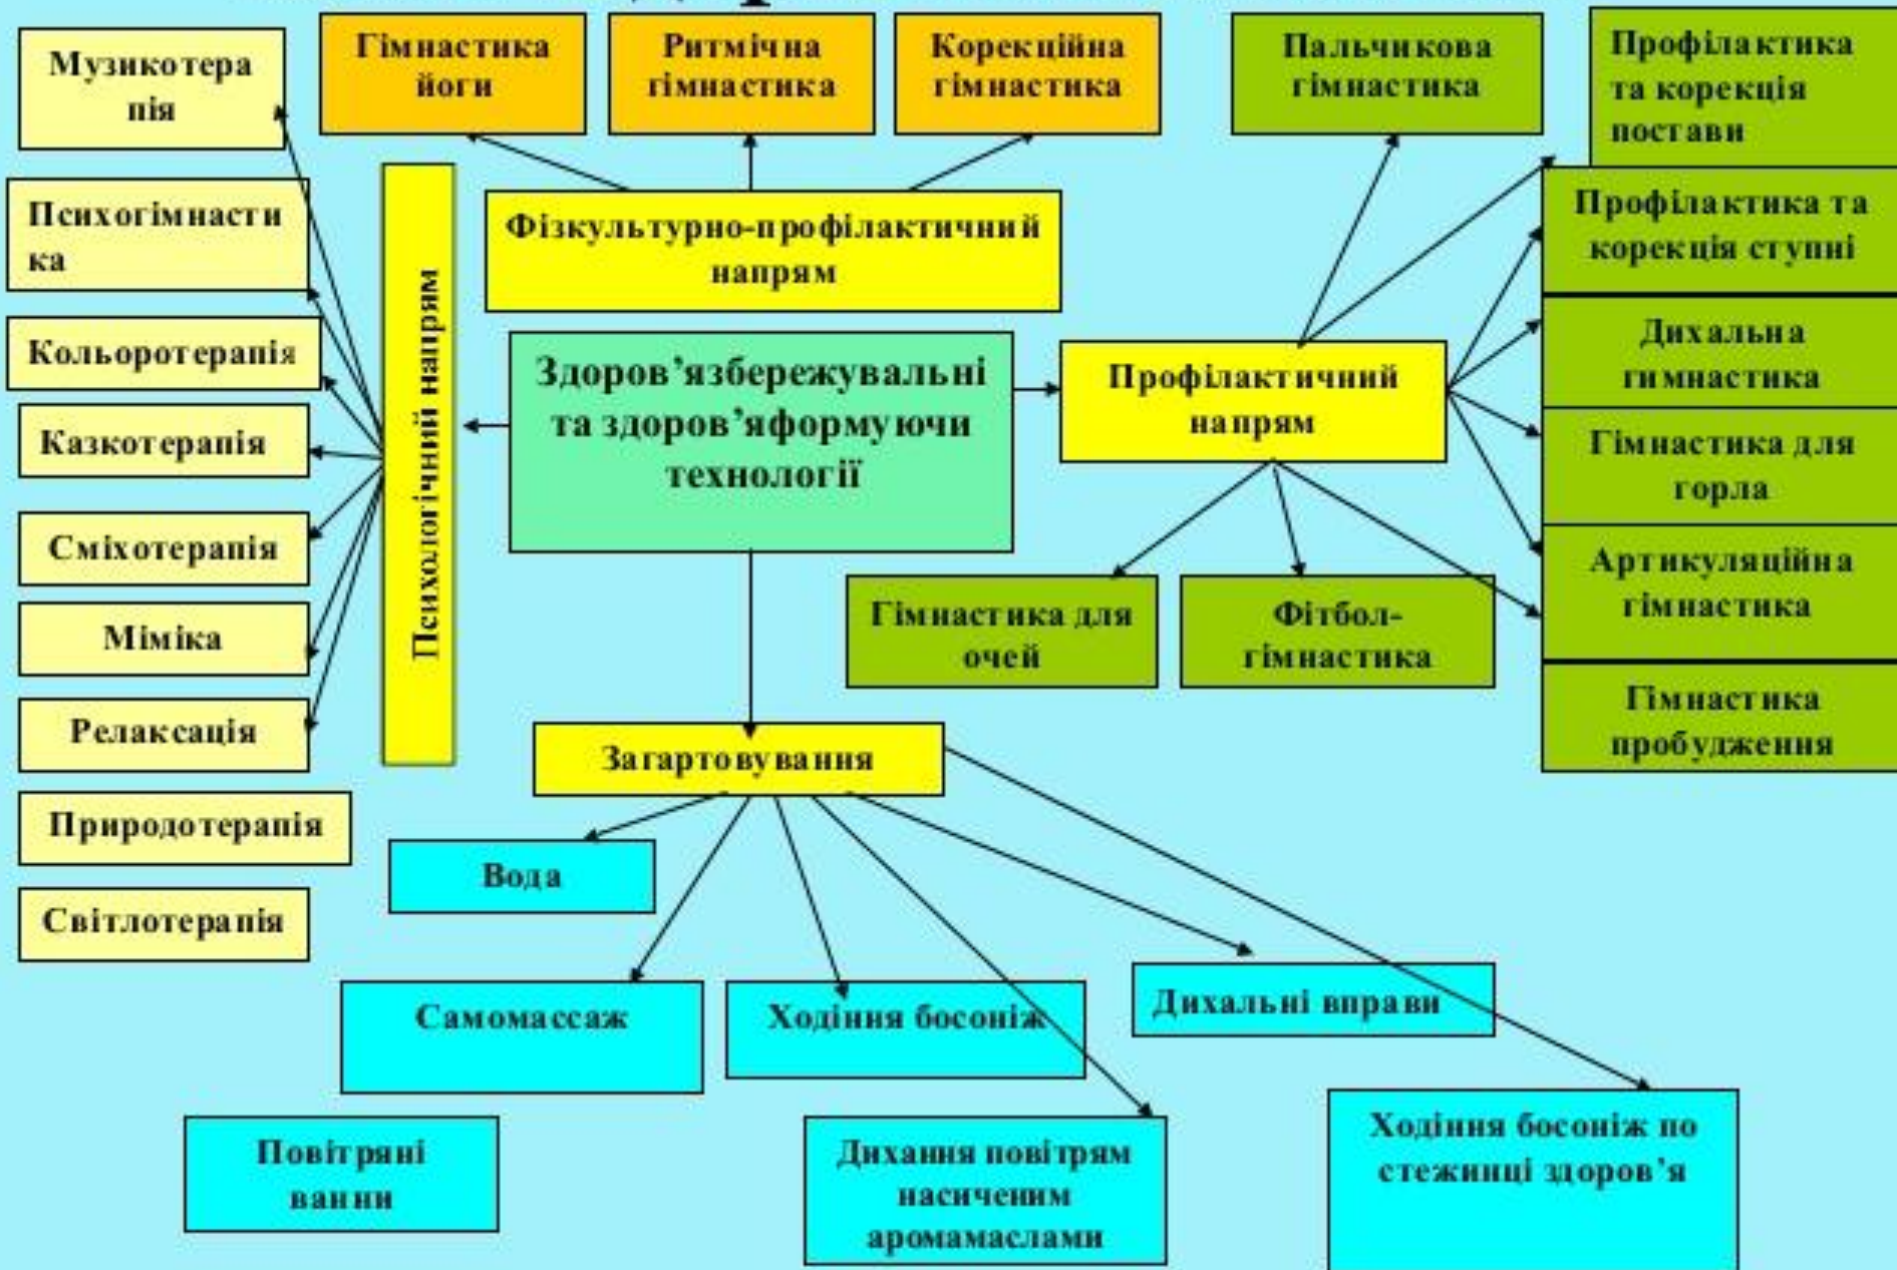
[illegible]

Музикотерапія

Психогімнастика

Кольоротерапія

Казкотерапія

Сміхотерапія

Міміка

Релаксація

Природотерапія

Світлотерапія

Психологічний напрям

Гімнастика йоги

Ритмічна гімнастика

Корекційна гімнастика

Фізкультурно-профілактичний напрям

Здоров'язбережувальні та здоров'яформуючи технології

Пальчикова гімнастика

Профілактика та корекція постави

Профілактика та корекція ступні

Дихальна гимнастика

Гімнастика для горла

Артикуляційна гімнастика

Гімнастика пробудження

Профілактичний напрям

Гімнастика для очей

Фітбол-гімнастика

Загартовування

Вода

Самомассаж

Ходіння босоніж

Дихальні вправи

Повітряні ванни

Дихання повітрям насиченим аромамаслами

Ходіння босоніж по стежинці здоров'я